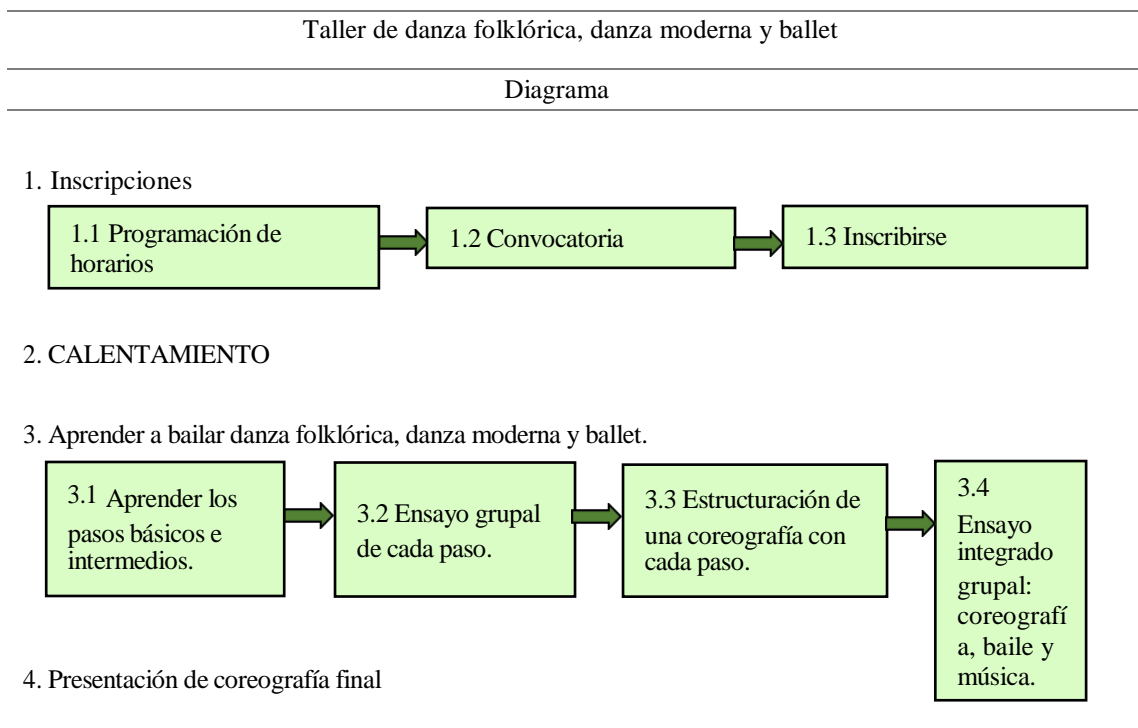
Taller de danza folklórica, danza moderna y ballet

Diagrama

1. Inscripciones

1.1 Programación de horarios

1.2 Convocatoria

1.3 Inscribirse

2. CALENTAMIENTO

3. Aprender a bailar danza folklórica, danza moderna y ballet.

3.1 Aprender los pasos básicos e intermedios.

3.2 Ensayo grupal de cada paso.

3.3 Estructuración de una coreografía con cada paso.

3.4 Ensayo integrado grupal: coreografía, baile y música.

4. Presentación de coreografía final